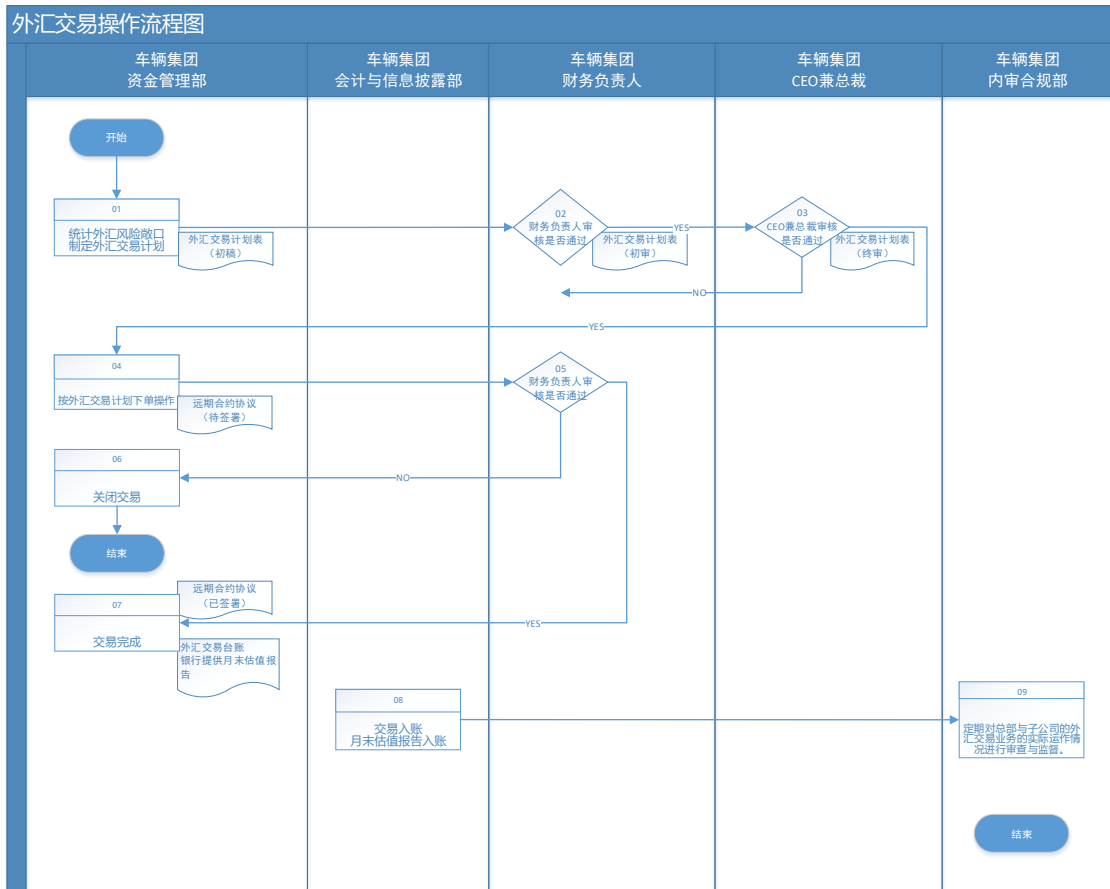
外汇交易操作流程图

车辆集团
资金管理部

车辆集团
会计与信息披露部

车辆集团
财务负责人

车辆集团
CEO兼总裁

车辆集团
内审合规部

开始

01
统计外汇风险敞口
制定外汇交易计划

外汇交易计划表
（初稿）

02
财务负责人审核是否通过

YES

外汇交易计划表
（初审）

03
CEO兼总裁审核是否通过

外汇交易计划表
（终审）

NO

YES

04
按外汇交易计划下单操作

远期合约协议
（待签署）

05
财务负责人审核是否通过

06
关闭交易

NO

结束

远期合约协议
（已签署）

07
交易完成

YES

外汇交易台账
银行提供月末估值报告

08
交易入账
月末估值报告入账

09
定期对总部与子公司的外汇交易业务的实际运作情况进行审查与监督。

结束